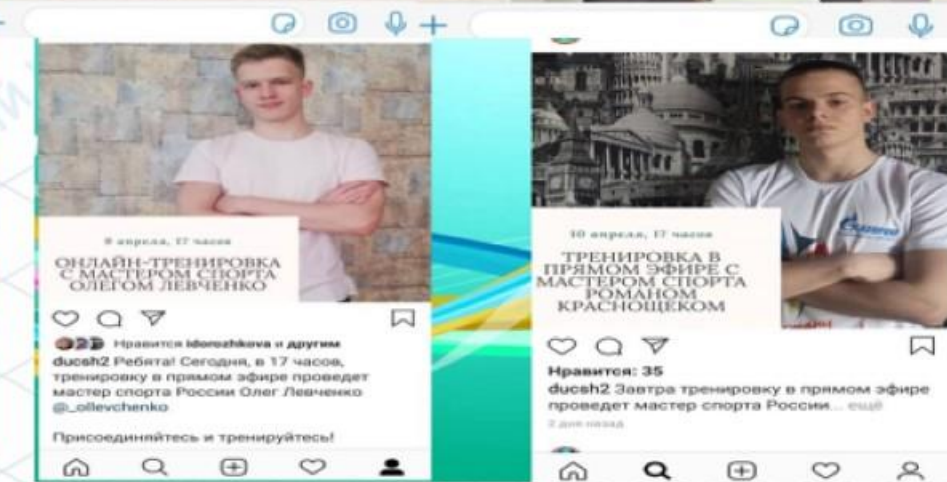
9 апреля, 17 часов

ОНЛАЙН-ТРЕНИРОВКА С МАСТЕРОМ СПОРТА ОЛЕГОМ ЛЕВЧЕНКО

Нравится idorozhkova и другим

ducsh2 Ребята! Сегодня, в 17 часов, тренировку в прямом эфире проведет мастер спорта России Олег Левченко @_ollevchenko

Присоединяйтесь и тренируйтесь!

10 апреля, 17 часов

ТРЕНИРОВКА В ПРЯМОМ ЭФИРЕ С МАСТЕРОМ СПОРТА РОМАНОМ КРАСНОЩЕКОМ

Нравится: 35

ducsh2 Завтра тренировку в прямом эфире проведет мастер спорта России... ещё

2 дня назад